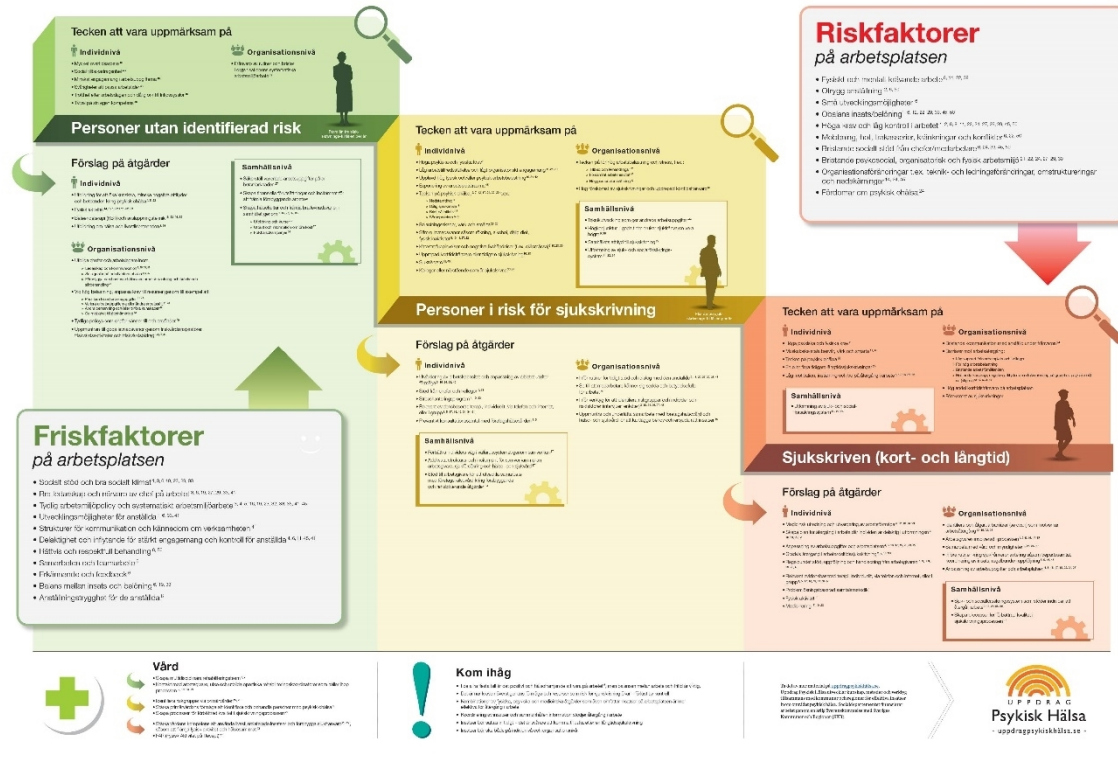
Tecken att vara uppmärksam på

Individnivå

Organisationsnivå

Personer utan identifierad risk

Förslag på åtgärder

Individnivå

Samhällsnivå

Organisationsnivå

Friskfaktorer
på arbetsplatsen

• Socialt stöd och bra socialt klimat
• Bra ledarskap och närvaro av chef på arbetet
• Tydlig arbetsmiljöpolicy och systematiskt arbetsmiljöarbete
• Utvecklingsmöjligheter för anställda
• Strukturer för kommunikation och kännedom om verksamheten
• Delaktighet och inflytande för stärkt engagemang och kontroll för anställda
• Hälsa och respektfull behandling
• Samarbeten och teamarbete
• Erkännande och feedback
• Balans mellan insats och belöning
• Anställningstrygghet för de anställda

Tecken att vara uppmärksam på

Individnivå

Organisationsnivå

Samhällsnivå

Personer i risk för sjukskrivning

Förslag på åtgärder

Individnivå

Organisationsnivå

Samhällsnivå

Riskfaktorer
på arbetsplatsen

• Fysiskt och mentalt krävande arbete
• Otrygg anställning
• Små utvecklingsmöjligheter
• Obalans insats/belöning
• Höga krav och låg kontroll i arbetet
• Mobbning, hot, trakasserier, kränkningar och konflikter
• Bristande socialt stöd från chefer/medarbetare
• Bristande psykosocial, organisatorisk och fysisk arbetsmiljö
• Organisationsförändringar t.ex. teknik- och ledningsförändringar, omstruktureringar och nedskärningar
• Förnekar om psykisk ohälsa

Tecken att vara uppmärksam på

Individnivå

Organisationsnivå

Samhällsnivå

Sjukskriven (kort- och långtid)

Förslag på åtgärder

Individnivå

Organisationsnivå

Samhällsnivå

Vård

Kom ihåg

UPPDRAG
Psykisk Hälsa
uppdragpsykiskhalsa.se